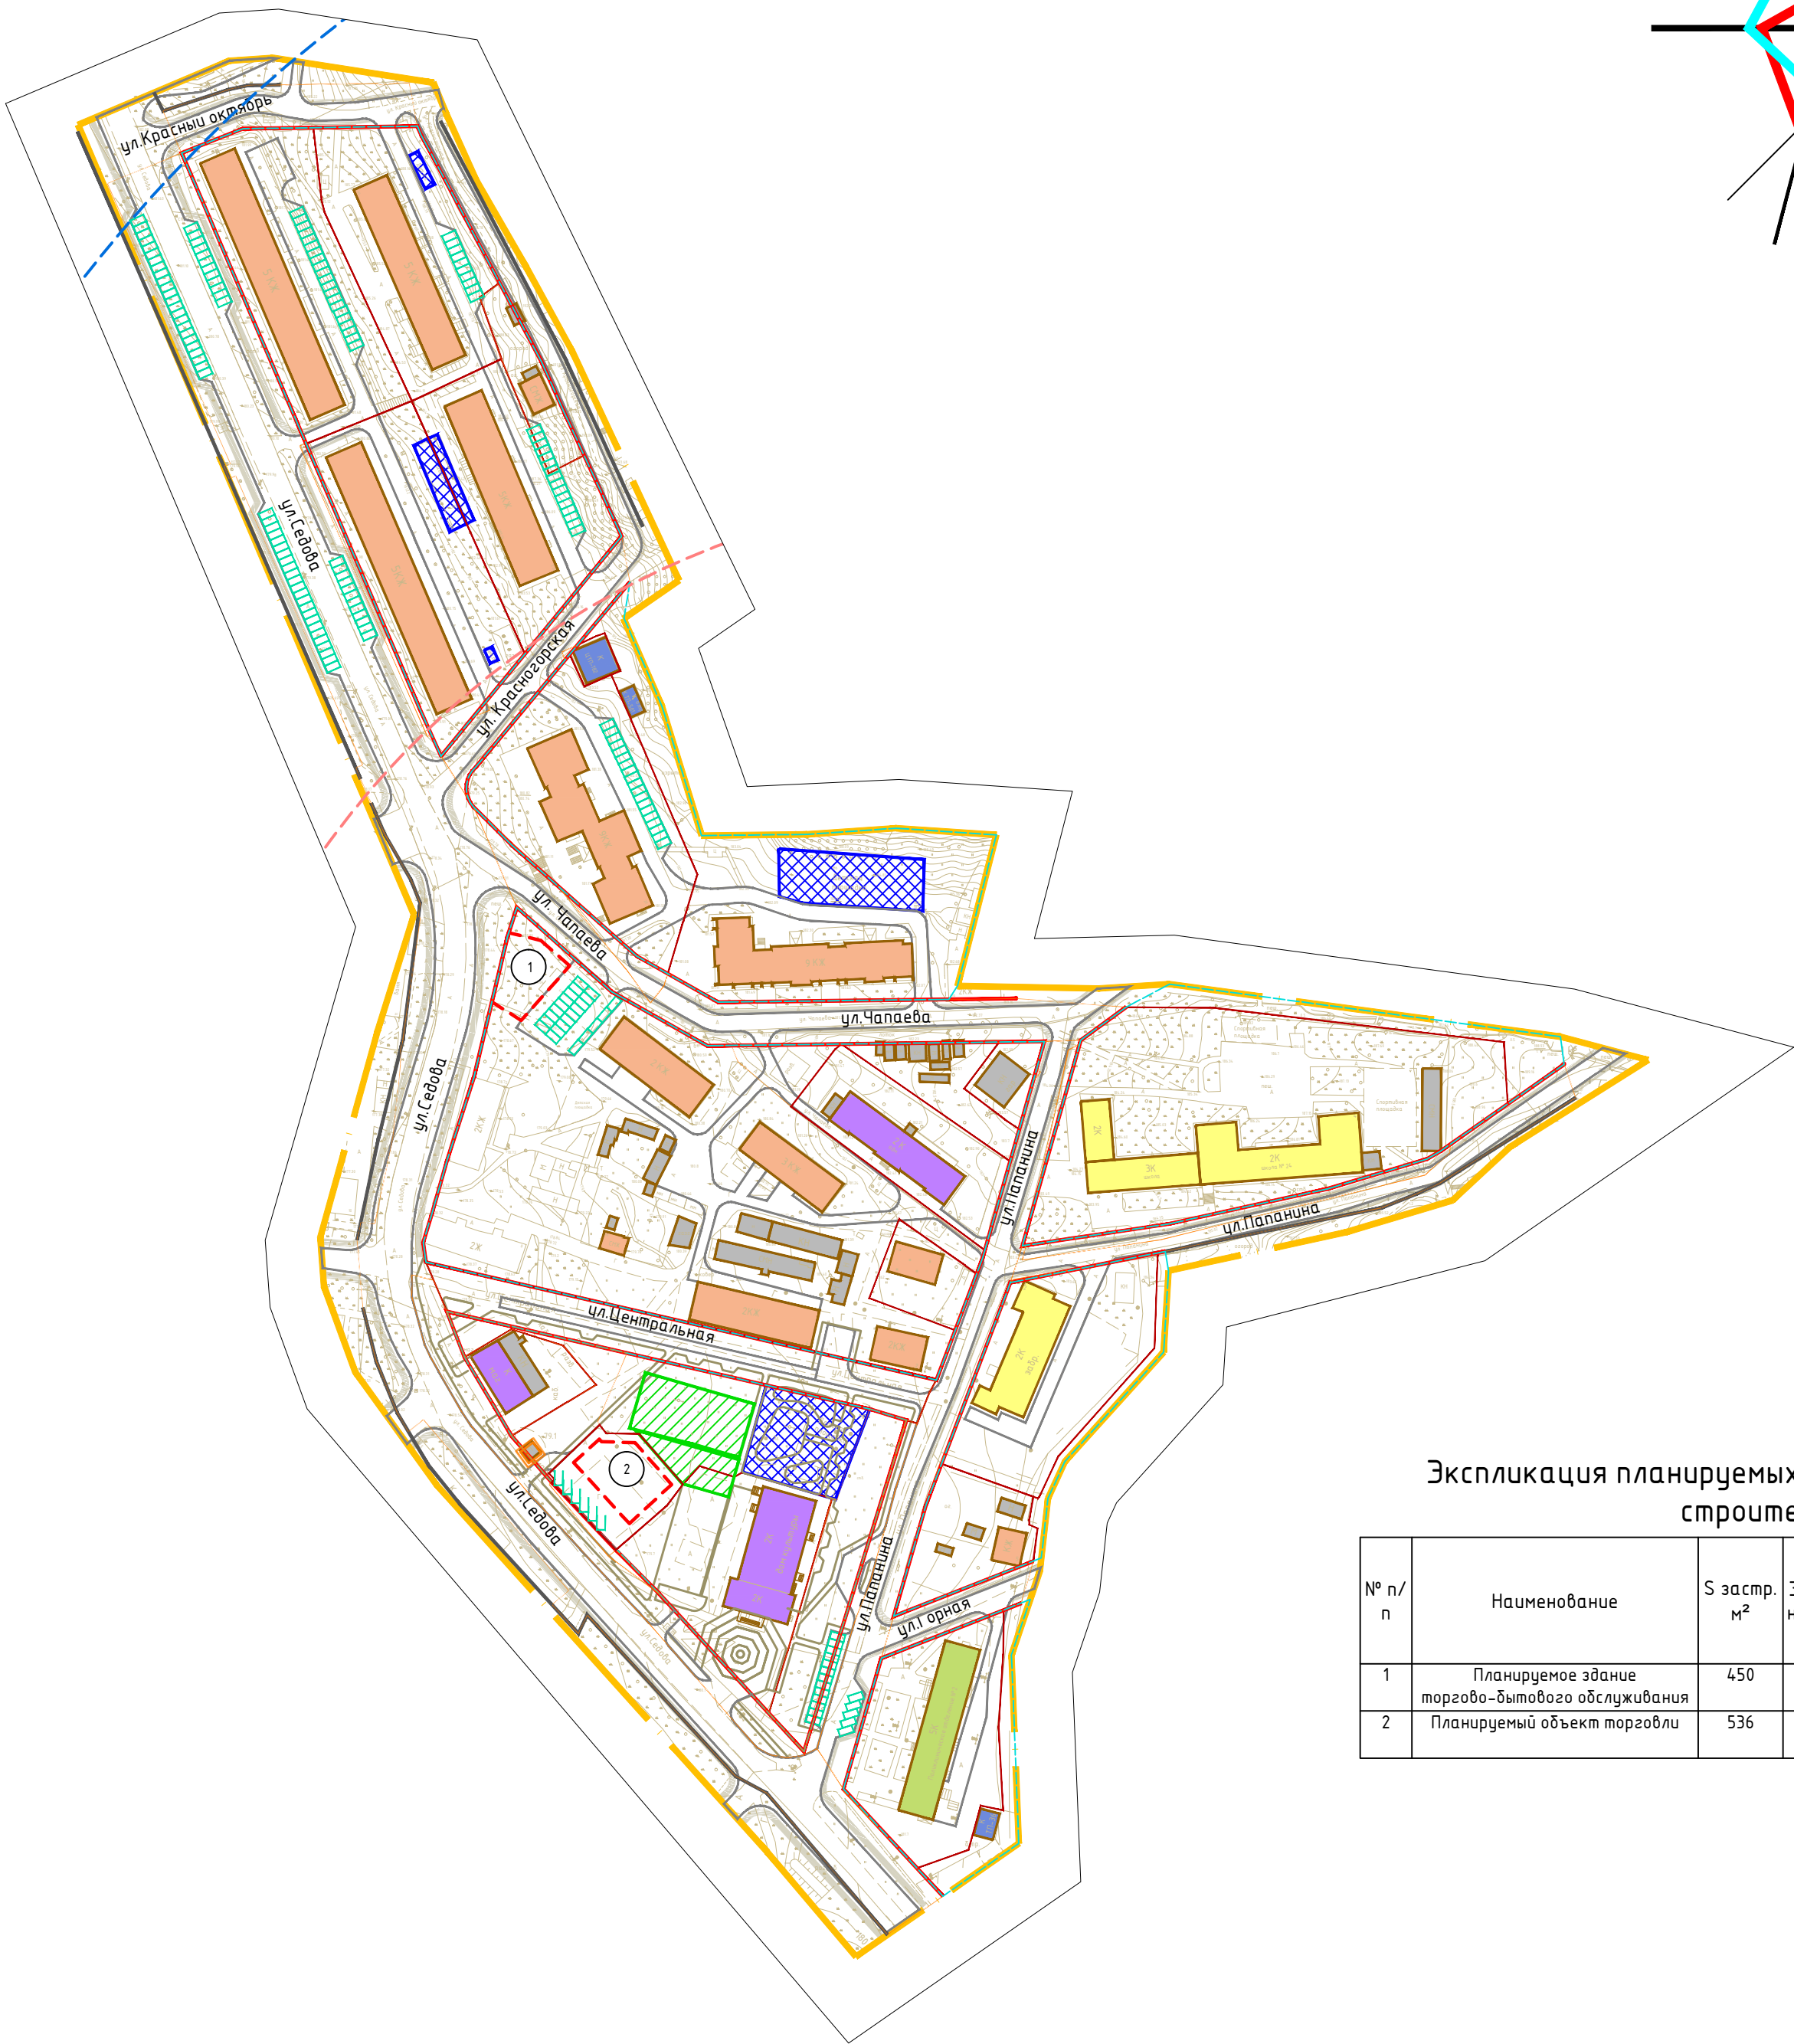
ул.Красный октябрь

ул.Седова

ул. Красногорская

ул. Чапаева

ул.Чапаева

ул.Седова

ул.Папанина

ул.Папанина

ул.Центральная

ул.Седова

ул.Папанина

ул.Горная

1

2

Экспликация планируемых
строите

| № п/п | Наименование | S застр. м² | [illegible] |
|---|---|---|---|
| 1 | Планируемое здание торгово-бытового обслуживания | 450 | |
| 2 | Планируемый объект торговли | 536 | |